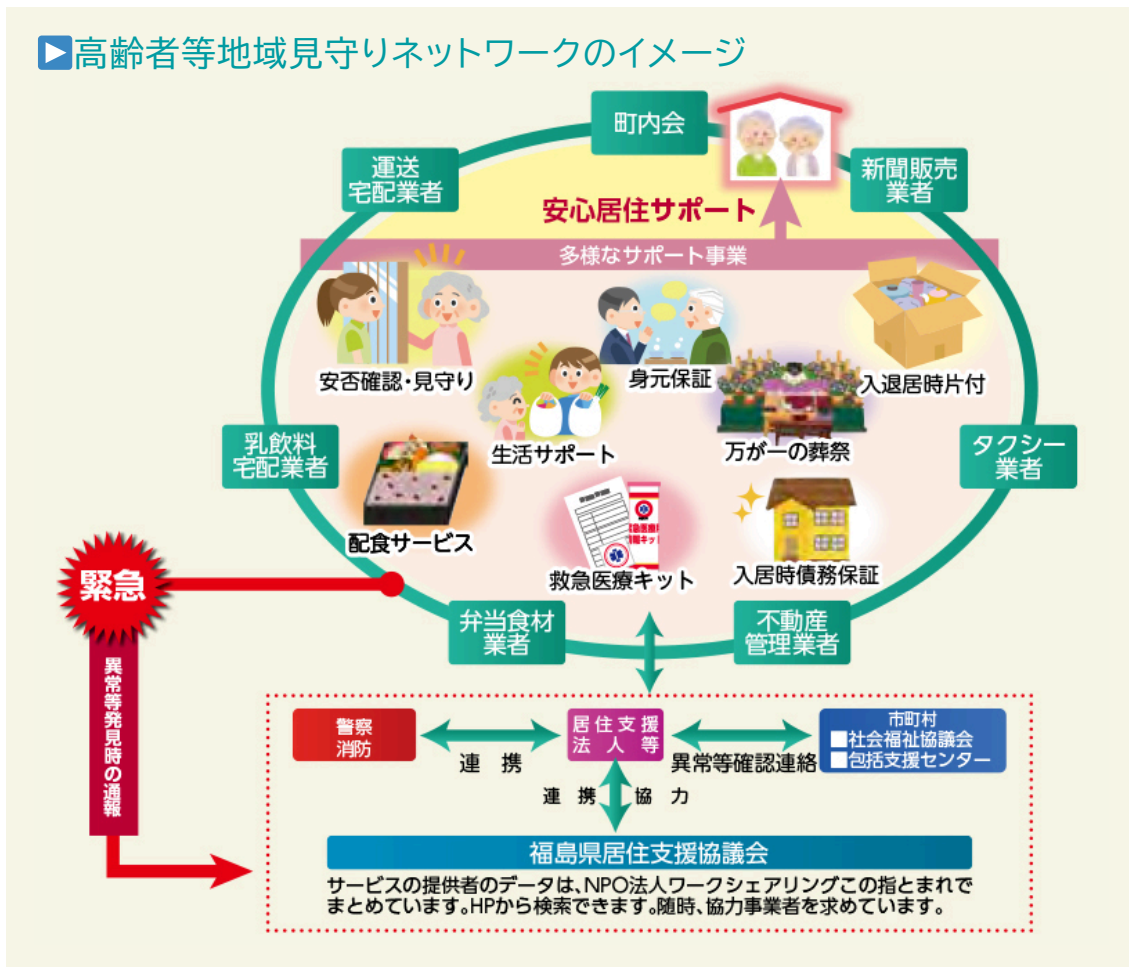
▶高齢者等地域見守りネットワークのイメージ

町内会

運送
宅配業者

新聞販売
業者

安心居住サポート

多様なサポート事業

安否確認・見守り

身元保証

入退居時片付

生活サポート

万が一の葬祭

乳飲料
宅配業者

タクシー
業者

配食サービス

救急医療キット

入居時債務保証

緊急

弁当食材
業者

不動産
管理業者

異常等発見時の通報

警察
消防

連　携

居住支援
法人等

異常等確認連絡

市町村
■社会福祉協議会
■包括支援センター

連　携　協　力

福島県居住支援協議会

サービスの提供者のデータは、NPO法人ワークシェアリングこの指とまれでまとめています。HPから検索できます。随時、協力事業者を求めています。